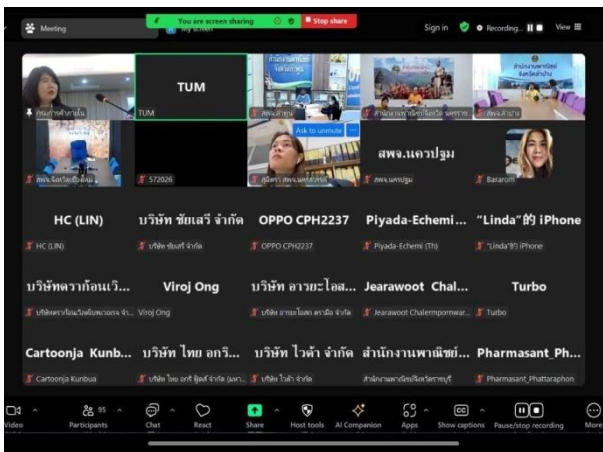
Meeting
You are screen sharing
Stop share
My screen
Sign in
Recording...
View

TUM
TUM
สพจ.ลำปาง
สพจ.
สพจ.
572026
Ask to unmute
สพจ.นครปฐม
สพจ.นครปฐม
Bararom

HC (LIN)
HC (LIN)
บริษัท ชัยเสรี จำกัด
บริษัท ชัยเสรี จำกัด
OPPO CPH2237
OPPO CPH2237
Piyada-Echemi...
Piyada-Echemi (Th)
"Linda"的 iPhone
"Linda"的 iPhone

บริษัทคราก้อนเวิ...
Viroj Ong
Viroj Ong
บริษัท อาวยะไอส...
บริษัท อาวยะไอส ครามิค จำกัด
Jearawoot Chal...
Jearawoot Chalermpornwar...
Turbo
Turbo

Cartoonja Kunb...
Cartoonja Kunbua
บริษัท ไทย อกริ...
บริษัท ไวด้า จำกัด
บริษัท ไวด้า จำกัด
สำนักงานพาณิชย์...
Pharmasant_Ph...
Pharmasant_Phattaraphon

Video
Participants 95
Chat
React
Share
Host tools
AI Companion
Apps
Show captions
Pause/stop recording
More